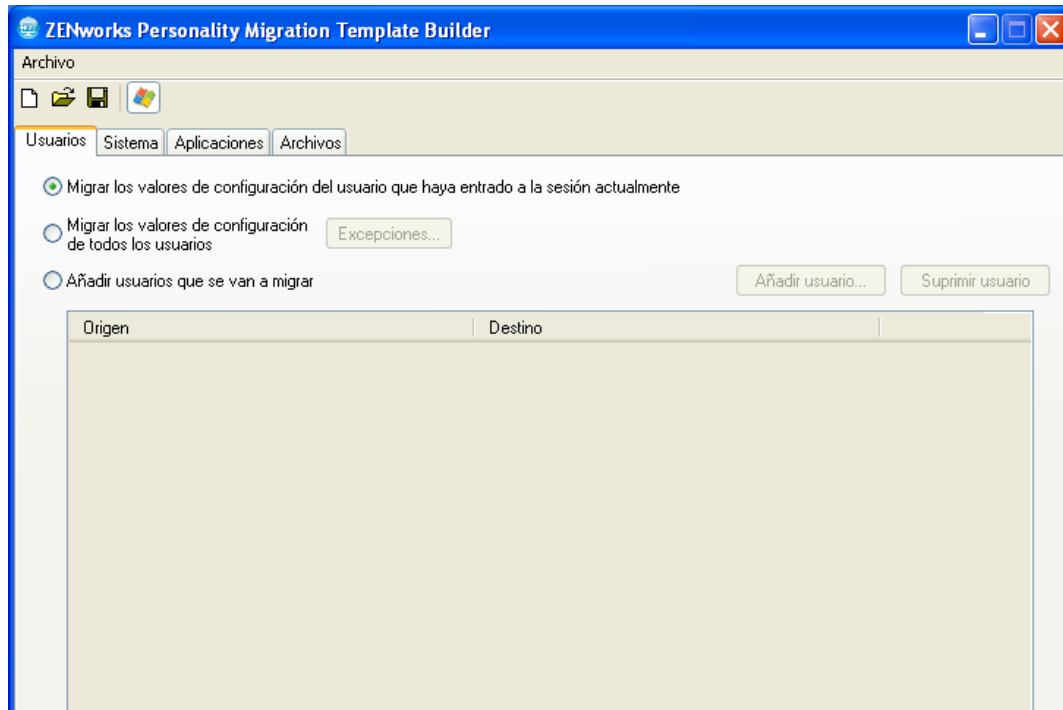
ZENworks Personality Migration Template Builder

Archivo

Usuarios | Sistema | Aplicaciones | Archivos

Migrar los valores de configuración del usuario que haya entrado a la sesión actualmente

Migrar los valores de configuración de todos los usuarios

Excepciones...

Añadir usuarios que se van a migrar

Añadir usuario...

Suprimir usuario

| Origen | Destino |
|---|---|